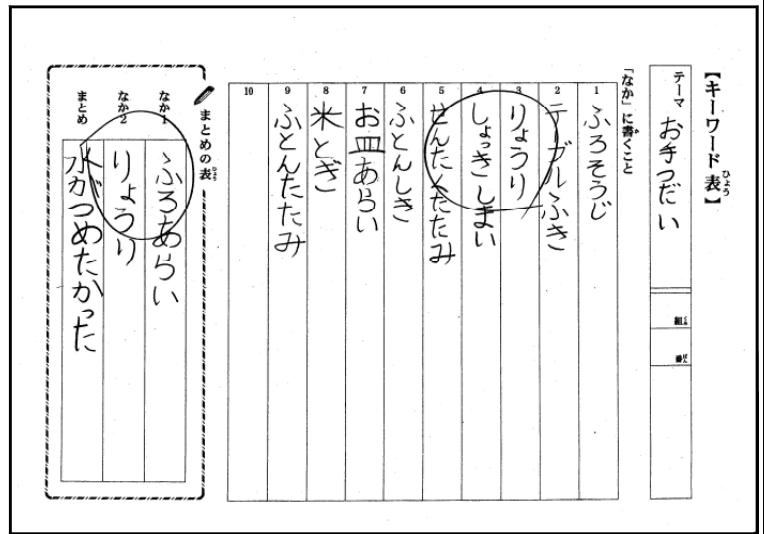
【キーワード表】

テーマ お手つだい

組

番

「なか」に書くこと

1 ふろそうじ
2 テーブルふき
3 りょうり
4 しょっきしまい
5 せんたくたたみ
6 ふとんしき
7 お皿あらい
8 米とぎ
9 ふとんたたみ
10

まとめの表

なか1 ふろあらい
なか2 りょうり
まとめ 水がつめたかった